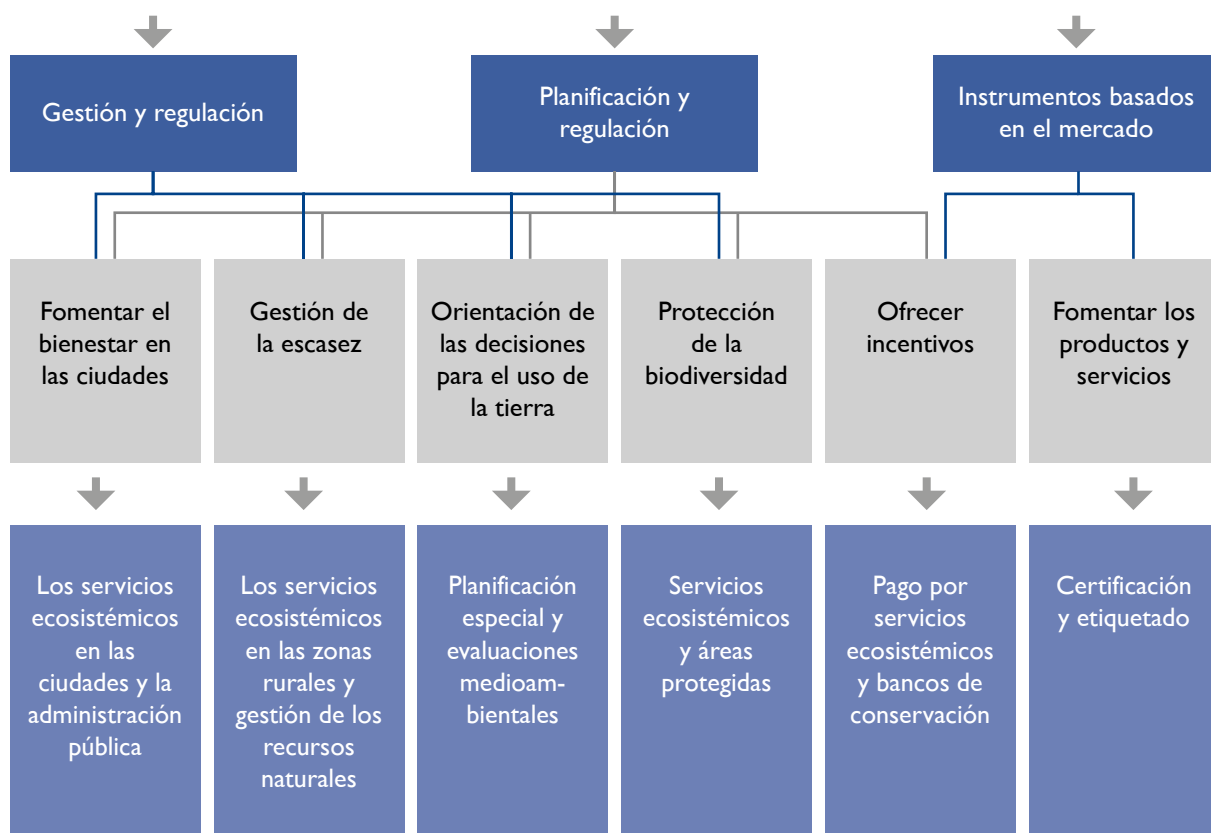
Gestión y regulación

Planificación y regulación

Instrumentos basados en el mercado

Fomentar el bienestar en las ciudades

Gestión de la escasez

Orientación de las decisiones para el uso de la tierra

Protección de la biodiversidad

Ofrecer incentivos

Fomentar los productos y servicios

Los servicios ecosistémicos en las ciudades y la administración pública

Los servicios ecosistémicos en las zonas rurales y gestión de los recursos naturales

Planificación especial y evaluaciones medioambientales

Servicios ecosistémicos y áreas protegidas

Pago por servicios ecosistémicos y bancos de conservación

Certificación y etiquetado